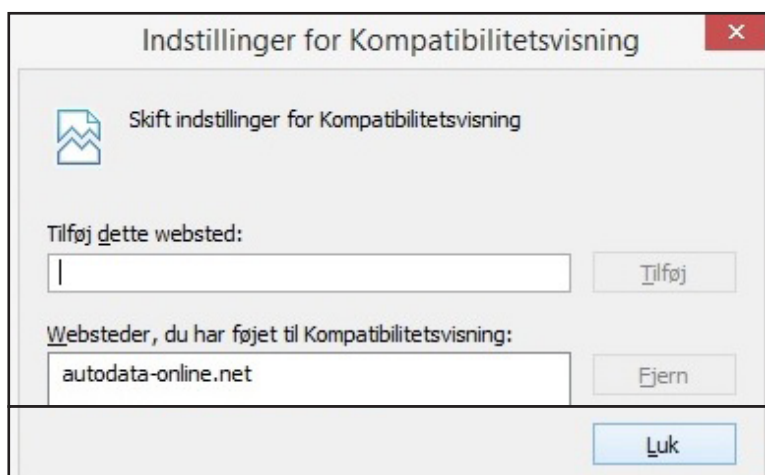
Indstillinger for Kompatibilitetsvisning

×

Skift indstillinger for Kompatibilitetsvisning

Tilføj dette websted:

Tilføj

Websteder, du har føjet til Kompatibilitetsvisning:

autodata-online.net

Fjern

Luk